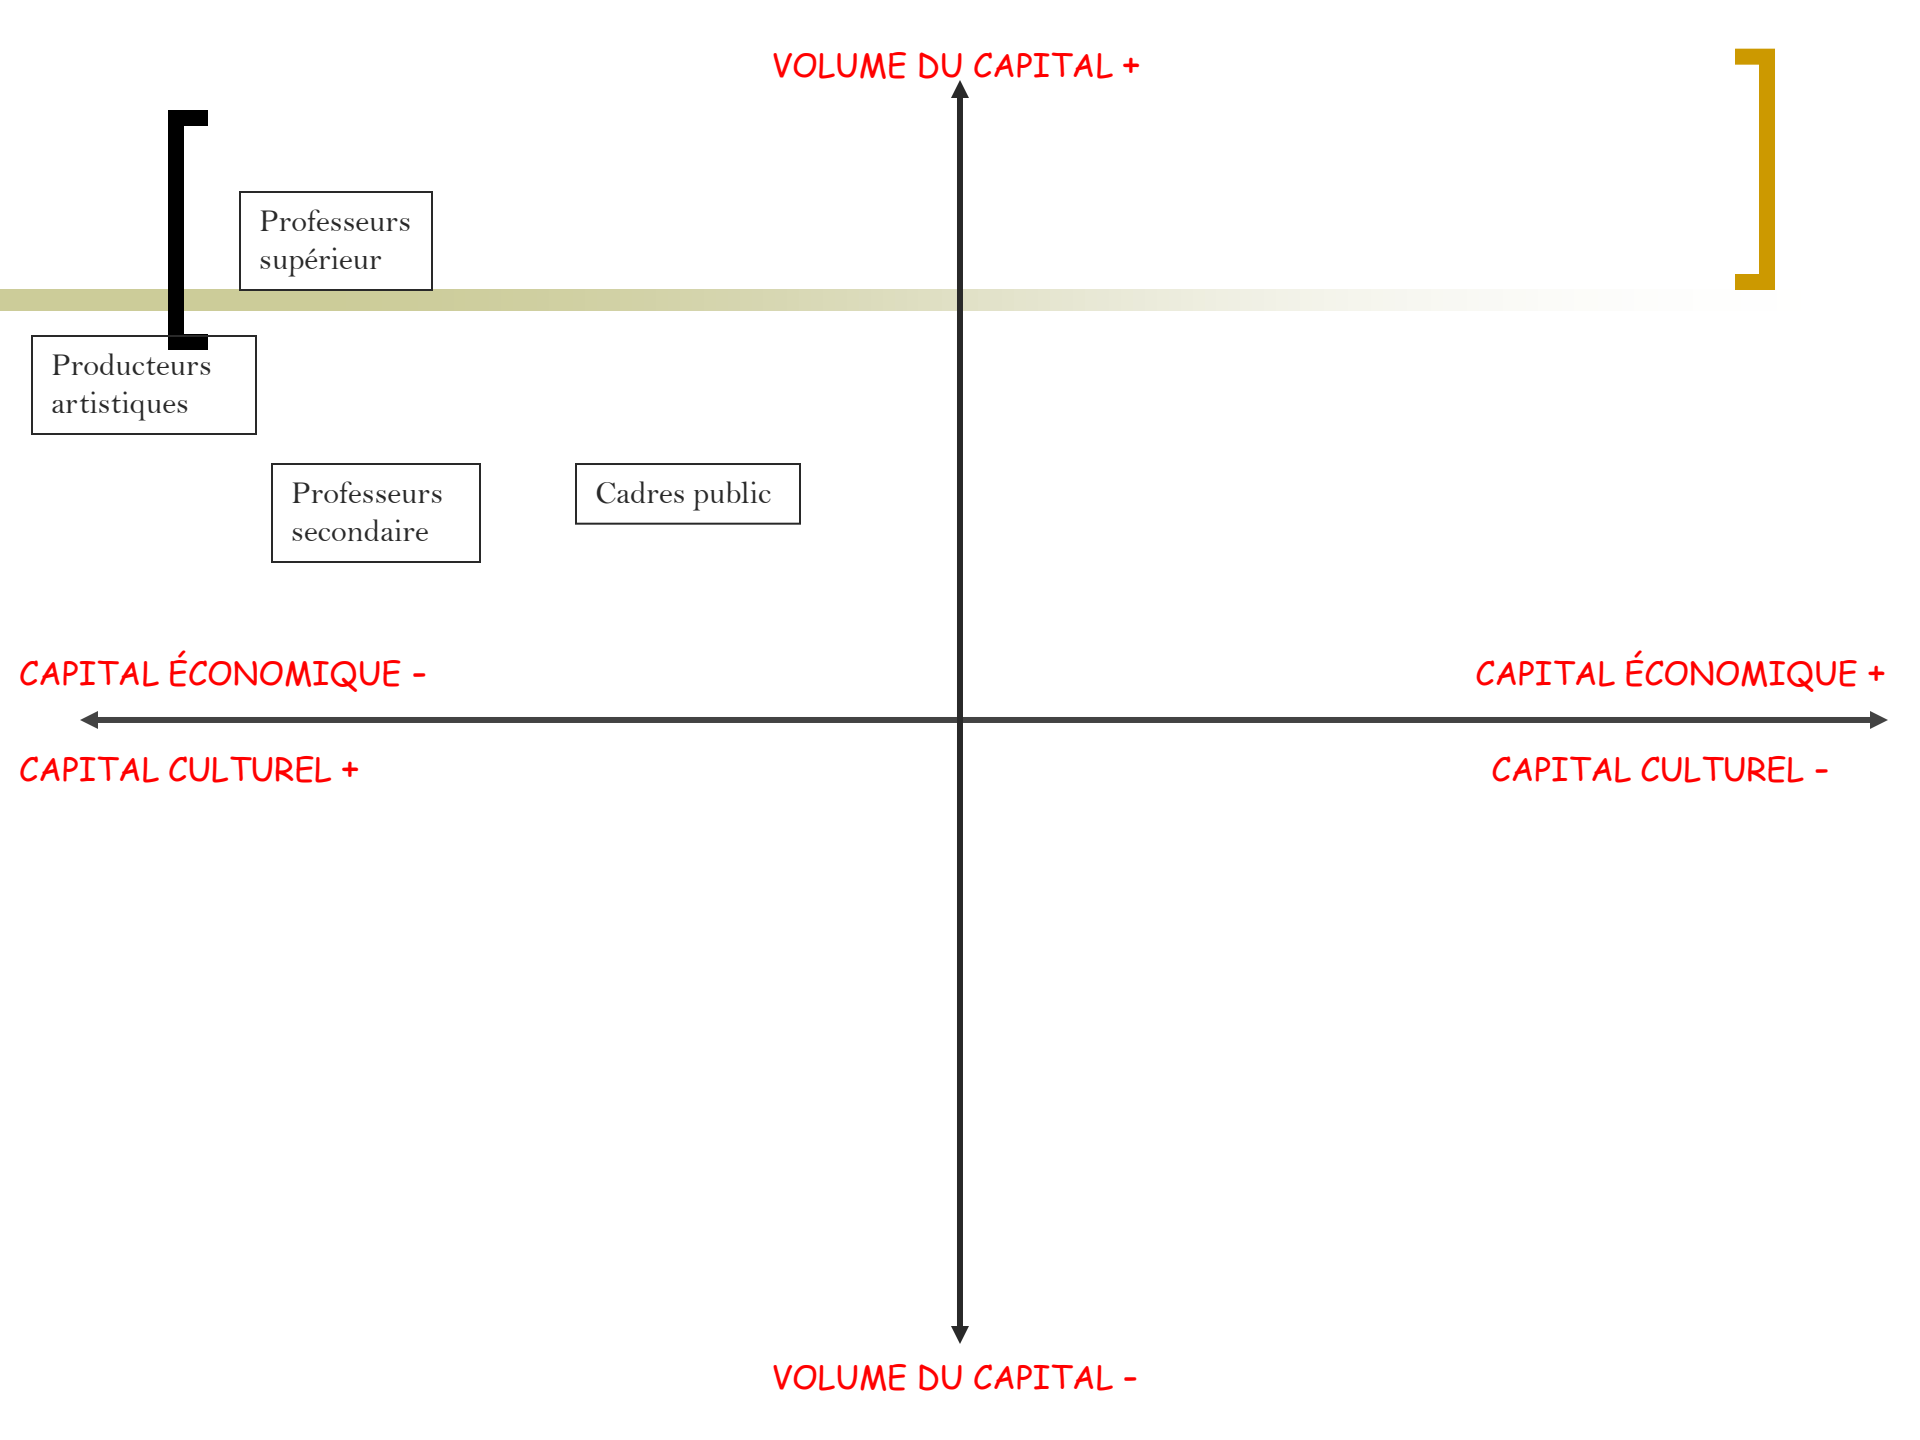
VOLUME DU CAPITAL +

Professeurs supérieur

Producteurs artistiques

Professeurs secondaire

Cadres public

CAPITAL ÉCONOMIQUE -

CAPITAL ÉCONOMIQUE +

CAPITAL CULTUREL +

CAPITAL CULTUREL -

VOLUME DU CAPITAL -